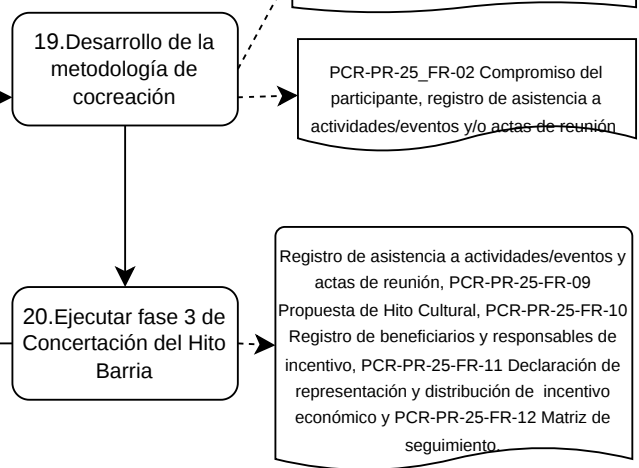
19.Desarrollo de la metodología de cocreación

PCR-PR-25_FR-02 Compromiso del participante, registro de asistencia a actividades/eventos y/o actas de reunión

20.Ejecutar fase 3 de Concertación del Hito Barria

Registro de asistencia a actividades/eventos y actas de reunión, PCR-PR-25-FR-09 Propuesta de Hito Cultural, PCR-PR-25-FR-10 Registro de beneficiarios y responsables de incentivo, PCR-PR-25-FR-11 Declaración de representación y distribución de incentivo económico y PCR-PR-25-FR-12 Matriz de seguimiento.